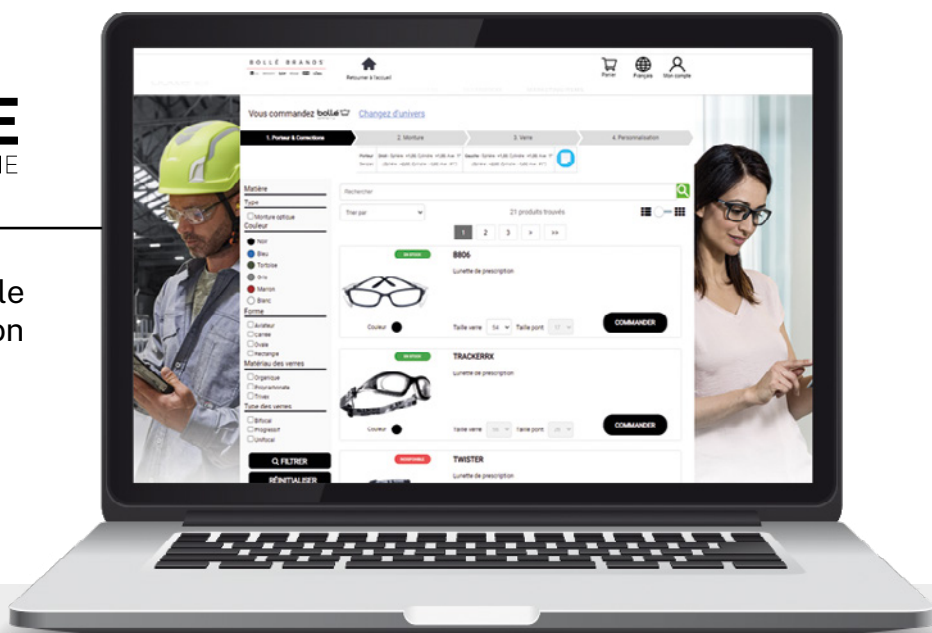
E
IE

le
on

BOLLÉ BRANDS

Retourner à l'accueil

Panier Français Mon compte

Vous commandez bollé Changez d'univers

1. Porteur & Corrections 2. Monture 3. Verre 4. Personnalisation

Porteur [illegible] Gauche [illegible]

Matière
Type
Monture optique
Couleur
Noir
Bleu
Tortoise
Gris
Marron
Blanc
Forme
Aviateur
Carrée
Ovale
Rectangle
Matériau des verres
Organique
Polycarbonate
Trivex
Type des verres
Bifocal
Progressif
Unifocal

Q FILTRER
RÉINITIALISER

Rechercher

Trier par

21 produits trouvés

1 2 3 > >>

EN STOCK
B806
Lunette de prescription
Couleur
Taille verre 54 Taille pont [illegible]
COMMANDER

EN STOCK
TRACKERRX
Lunette de prescription
Couleur
Taille verre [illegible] Taille pont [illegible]
COMMANDER

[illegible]
TWISTER
Lunette de prescription